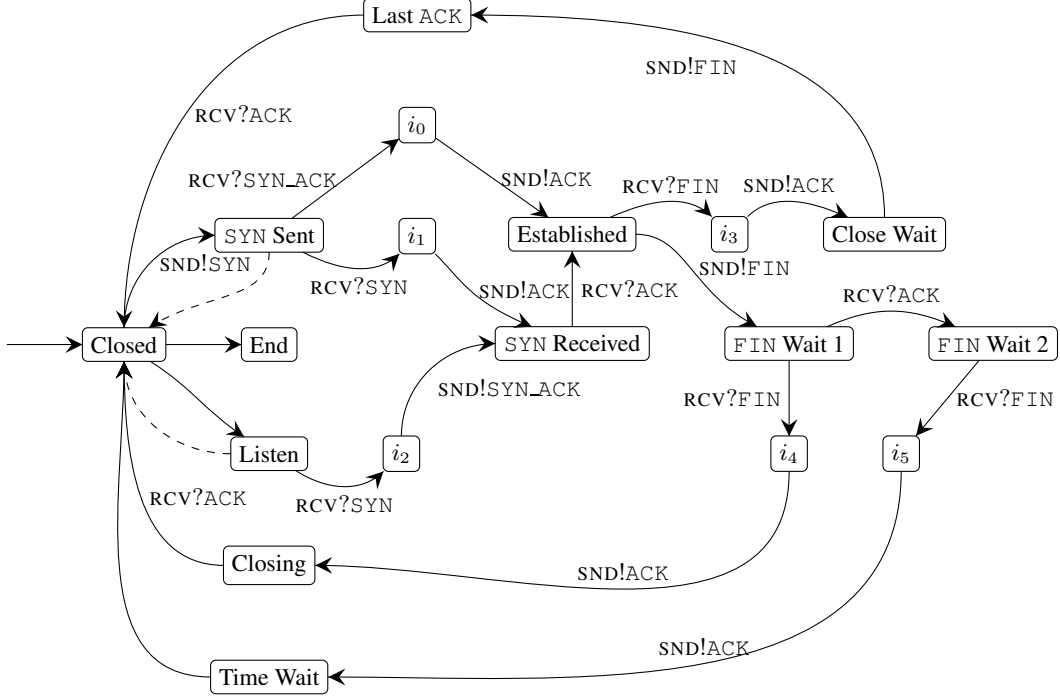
Last ACK

SND!FIN

RCV?ACK

$i_0$

RCV?SYN_ACK

SND!ACK

RCV?FIN

SND!ACK

SYN Sent

$i_1$

Established

$i_3$

Close Wait

SND!SYN

RCV?SYN

SND!ACK

RCV?ACK

SND!FIN

RCV?ACK

Closed

End

SYN Received

FIN Wait 1

FIN Wait 2

SND!SYN_ACK

RCV?FIN

RCV?FIN

Listen

$i_2$

$i_4$

$i_5$

RCV?ACK

RCV?SYN

Closing

SND!ACK

SND!ACK

Time Wait